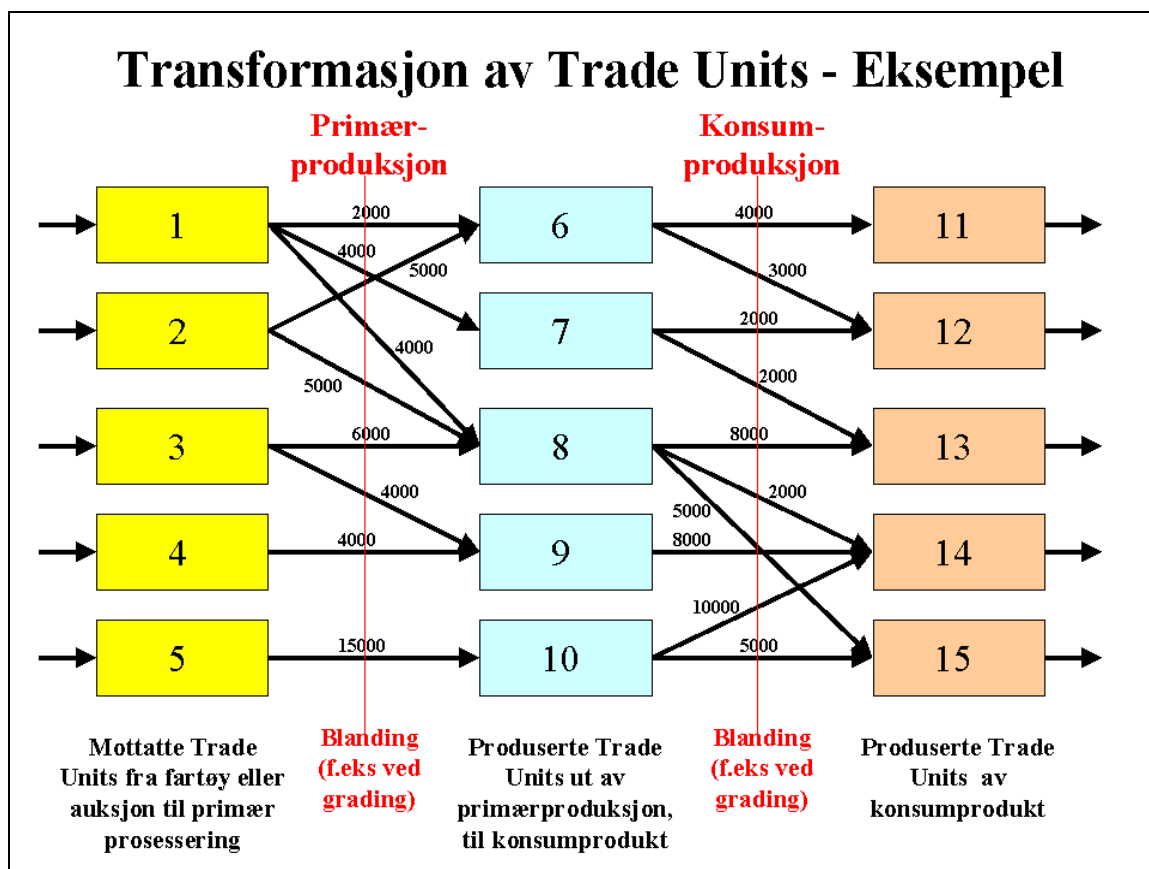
Transformasjon av Trade Units - Eksempel

Primærproduksjon

Konsumproduksjon

1
2
3
4
5

2000
4000
5000
4000
5000
6000
4000
4000
15000

6
7
8
9
10

4000
3000
2000
2000
8000
2000
5000
8000
10000
5000

11
12
13
14
15

Mottatte Trade Units fra fartøy eller auksjon til primær prosessering

Blanding (f.eks ved grading)

Produserte Trade Units ut av primærproduksjon, til konsumprodukt

Blanding (f.eks ved grading)

Produserte Trade Units av konsumprodukt